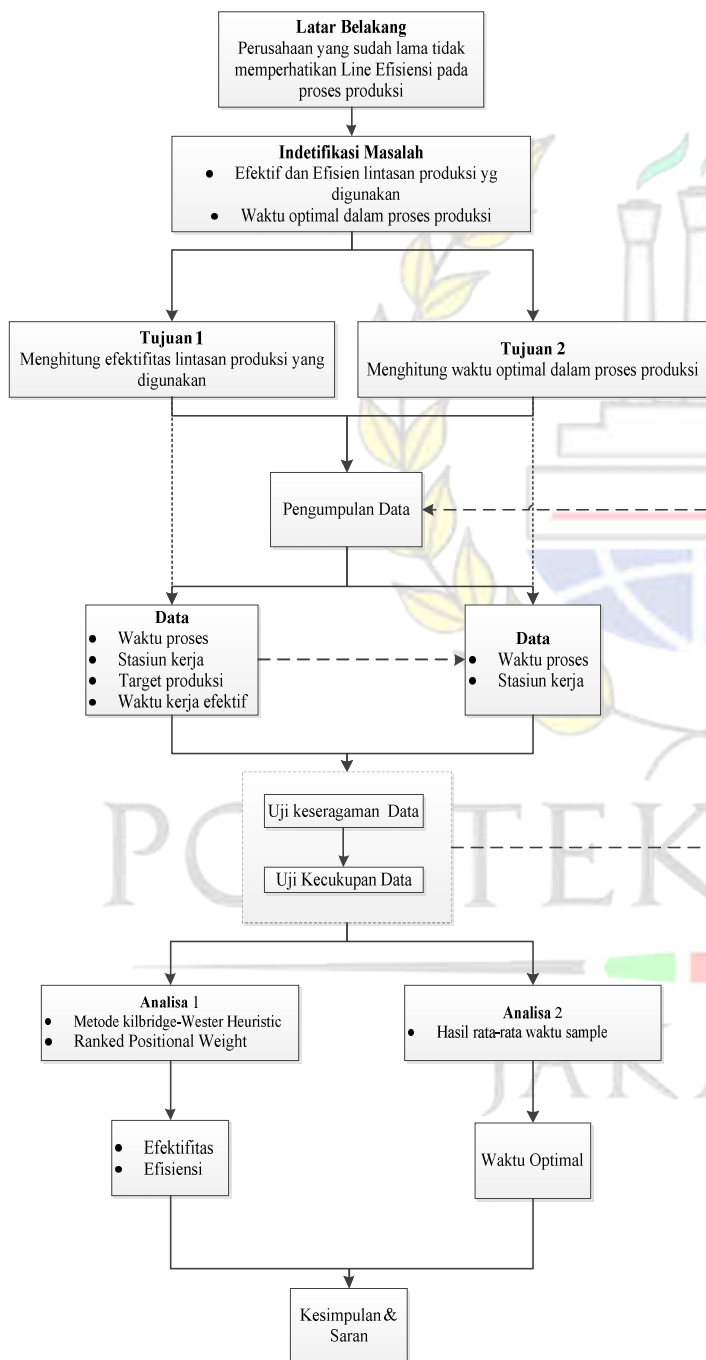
**Latar Belakang**
Perusahaan yang sudah lama tidak memperhatikan Line Efisiensi pada proses produksi

**Indetifikasi Masalah**
- Efektif dan Efisien lintasan produksi yg digunakan
- Waktu optimal dalam proses produksi

**Tujuan 1**
Menghitung efektifitas lintasan produksi yang digunakan

**Tujuan 2**
Menghitung waktu optimal dalam proses produksi

Pengumpulan Data

**Data**
- Waktu proses
- Stasiun kerja
- Target produksi
- Waktu kerja efektif

**Data**
- Waktu proses
- Stasiun kerja

Uji keseragaman Data

Uji Kecukupan Data

**Analisa 1**
- Metode kilbridge-Wester Heuristic
- Ranked Positional Weight

**Analisa 2**
- Hasil rata-rata waktu sample

- Efektifitas
- Efisiensi

Waktu Optimal

Kesimpulan & Saran

POLITEKNIK
JAKA